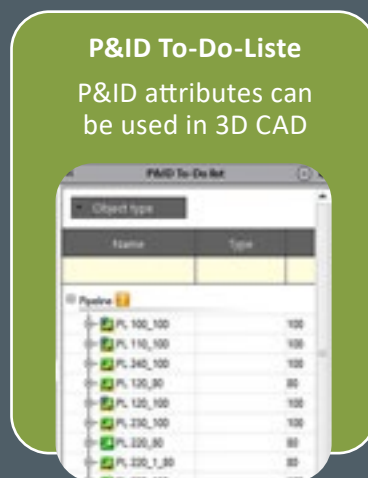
P&ID To-Do-Liste

P&ID attributes can be used in 3D CAD

P&ID To-Do list

Object type

| Name | Type | |
|---|---|---|
| | | |

Pipeline

| | |
|---|---|
| PL 100_100 | 100 |
| PL 110_100 | 100 |
| PL 240_100 | 100 |
| PL 120_80 | 80 |
| PL 120_100 | 100 |
| PL 230_100 | 100 |
| PL 220_80 | 80 |
| PL 220_1_80 | 80 |
| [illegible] | 100 |